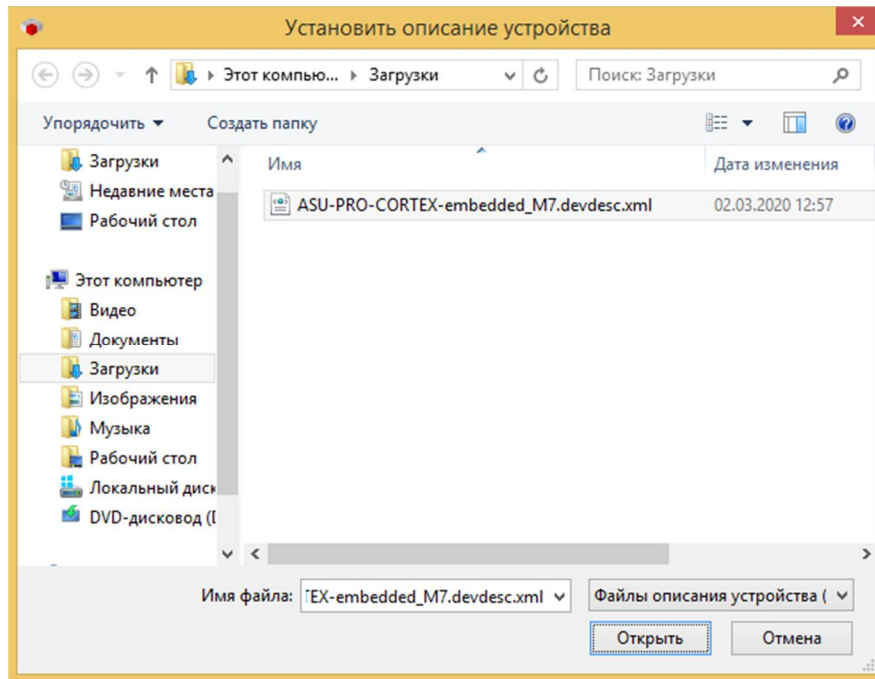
Установить описание устройства

Этот компью... ▸ Загрузки

Поиск: Загрузки

Упорядочить ▾ Создать папку

Загрузки
Недавние места
Рабочий стол

Этот компьютер
Видео
Документы
Загрузки
Изображения
Музыка
Рабочий стол
Локальный диск
DVD-дисковод (I

| Имя | Дата изменения |
|---|---|
| ASU-PRO-CORTEX-embedded_M7.devdesc.xml | 02.03.2020 12:57 |

Имя файла: TEX-embedded_M7.devdesc.xml

Файлы описания устройства (

Открыть

Отмена